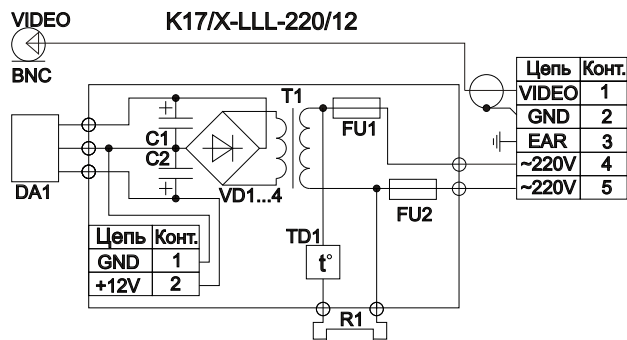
VIDEO

BNC

K17/X-LLL-220/12

T1

C1

C2

VD1...4

FU1

FU2

DA1

TD1

t°

R1

| Цепь | Конт. |
|---|---|
| VIDEO | 1 |
| GND | 2 |
| EAR | 3 |
| ~220V | 4 |
| ~220V | 5 |

| Цепь | Конт. |
|---|---|
| GND | 1 |
| +12V | 2 |